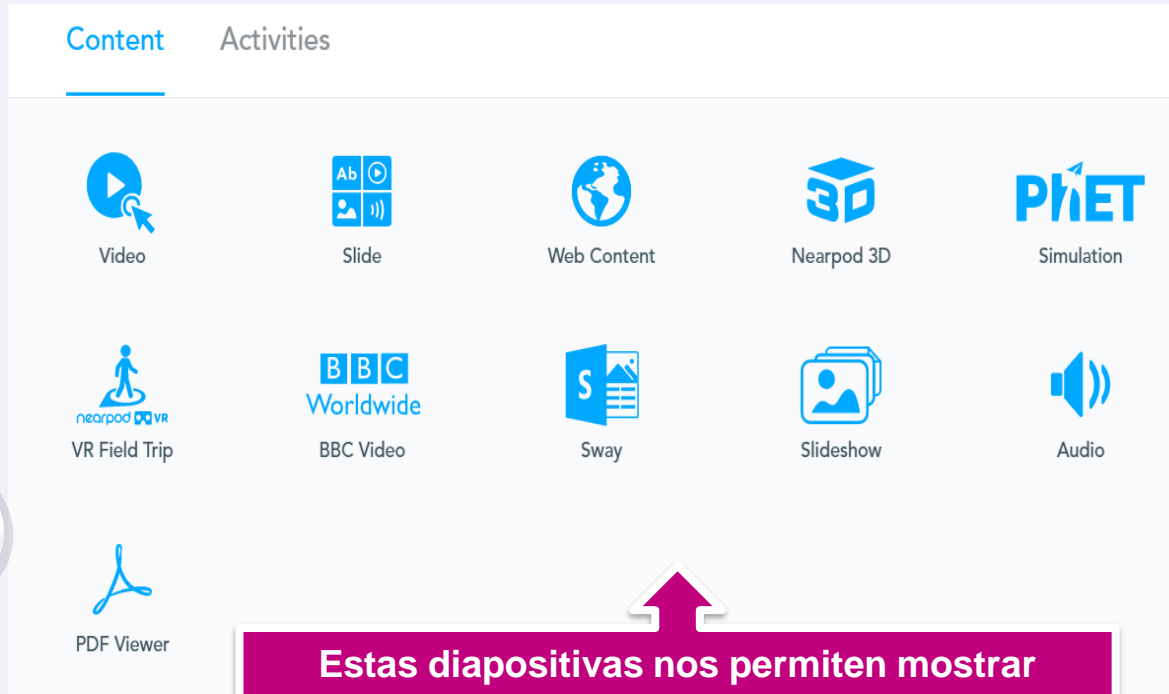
Content Activities

Ab

Video

Slide

Web Content

3D

Nearpod 3D

PhET

Simulation

nearpod VR

VR Field Trip

BBC Worldwide

BBC Video

S

Sway

Slideshow

Audio

PDF Viewer

Estas diapositivas nos permiten mostrar